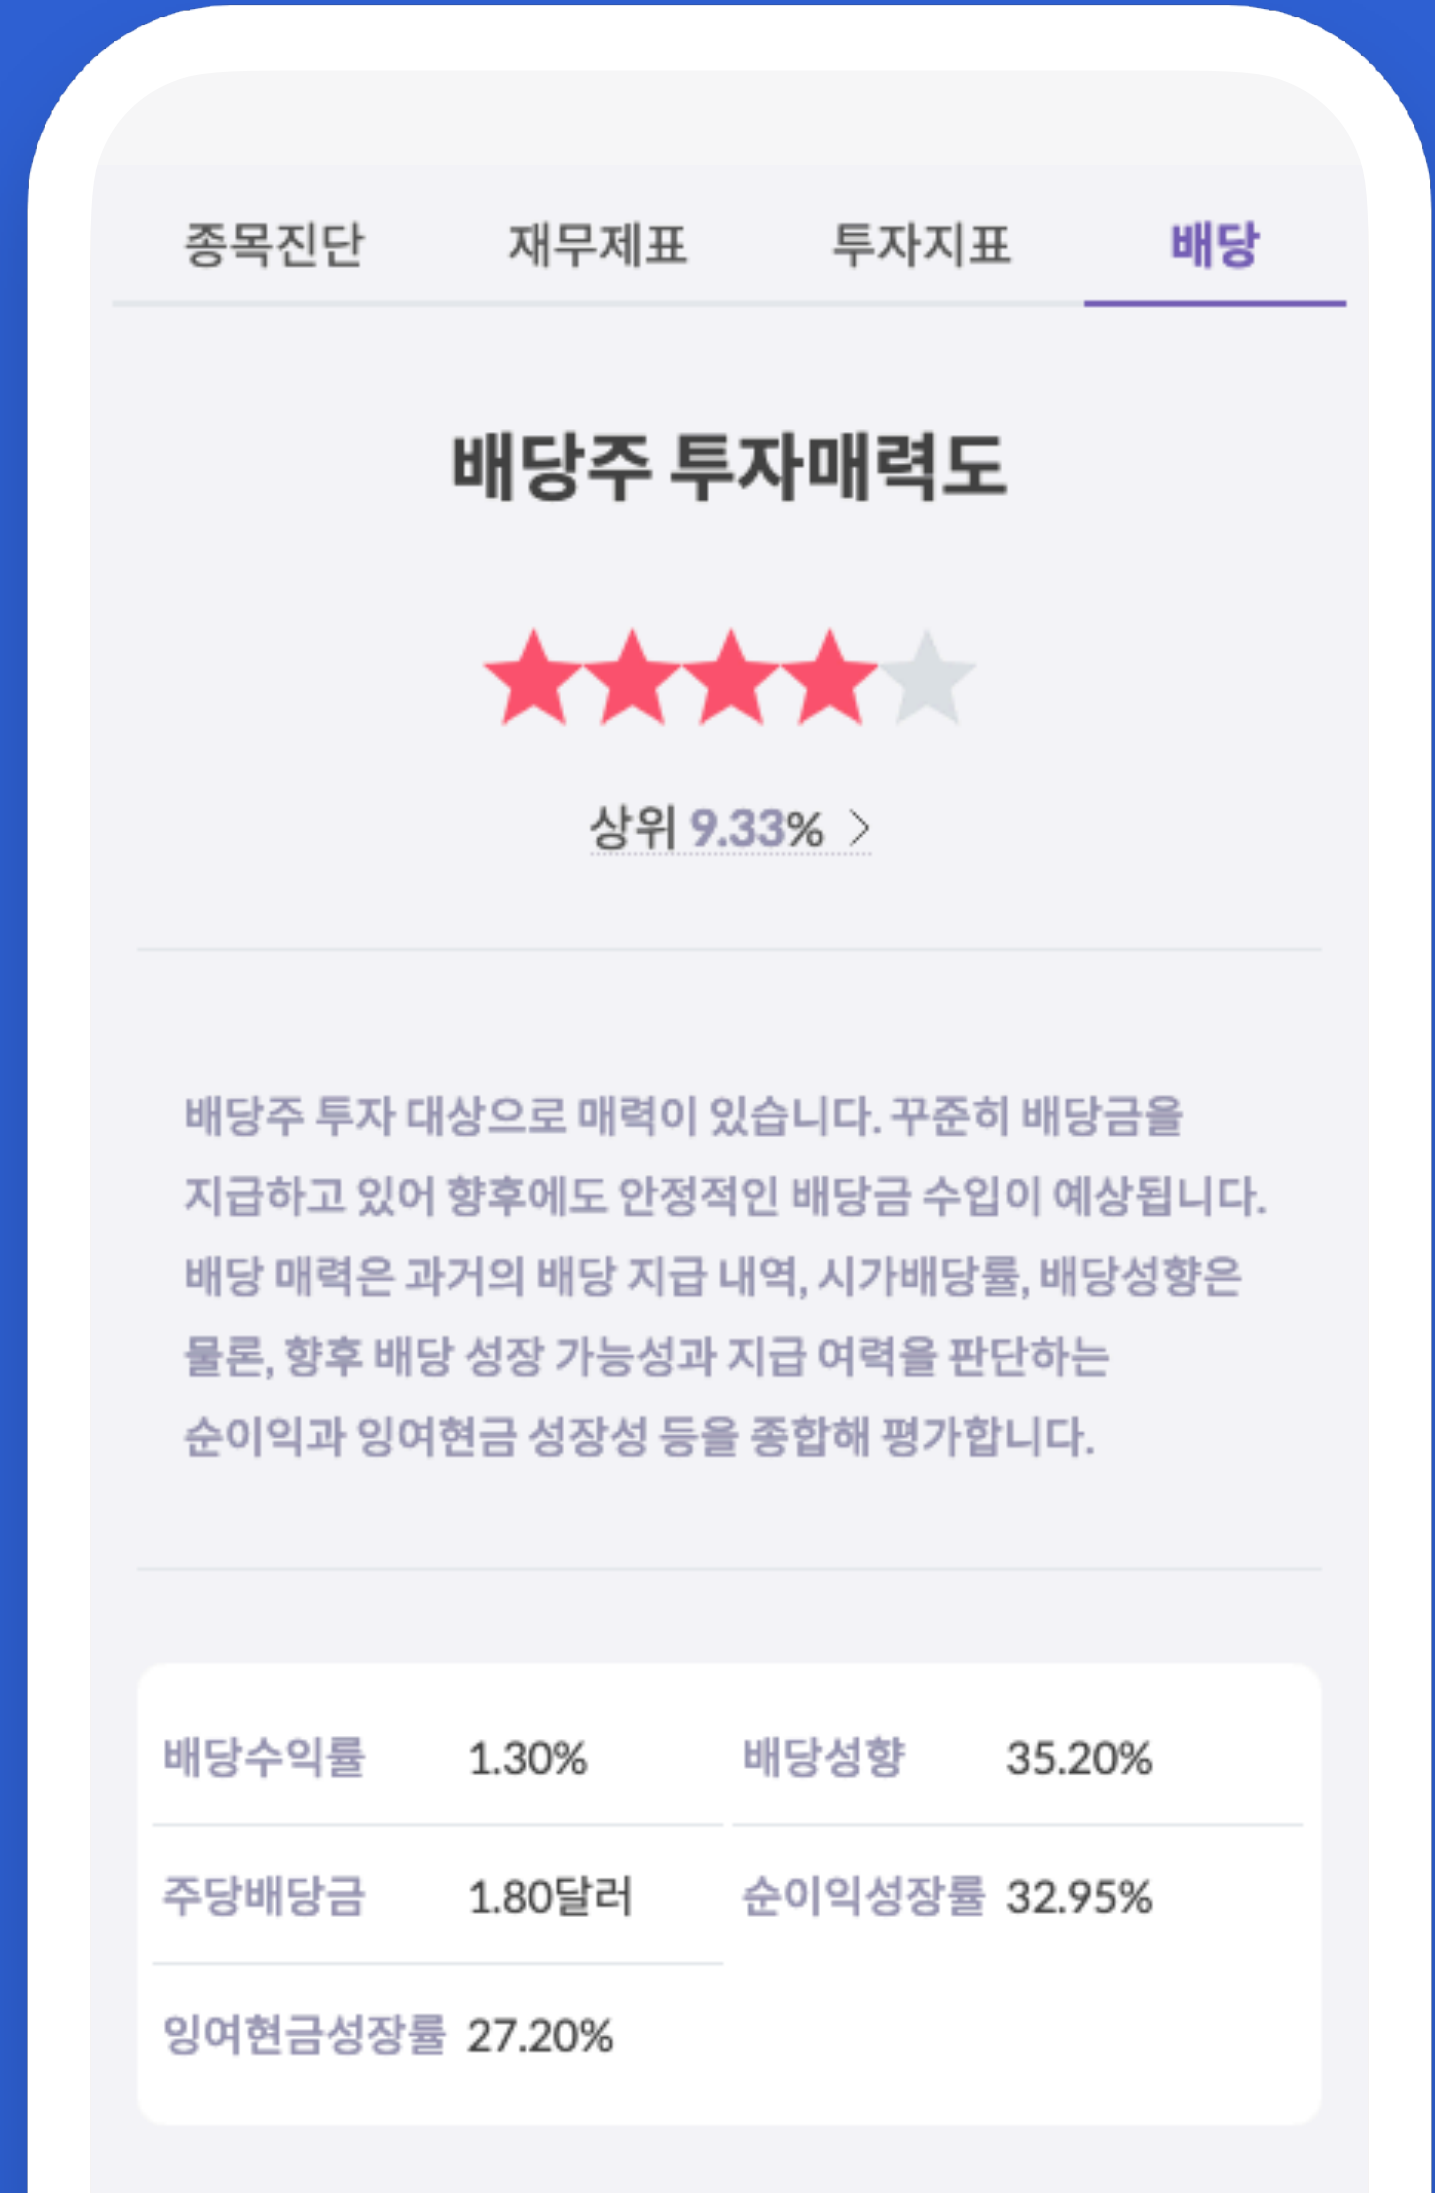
종목진단 재무제표 투자지표 배당

배당주 투자매력도

상위 9.33% >

배당주 투자 대상으로 매력이 있습니다. 꾸준히 배당금을 지급하고 있어 향후에도 안정적인 배당금 수입이 예상됩니다. 배당 매력은 과거의 배당 지급 내역, 시가배당률, 배당성향은 물론, 향후 배당 성장 가능성과 지급 여력을 판단하는 순이익과 잉여현금 성장성 등을 종합해 평가합니다.

| | | | |
|---|---|---|---|
| 배당수익률 | 1.30% | 배당성향 | 35.20% |
| 주당배당금 | 1.80달러 | 순이익성장률 | 32.95% |
| 잉여현금성장률 | 27.20% | | |